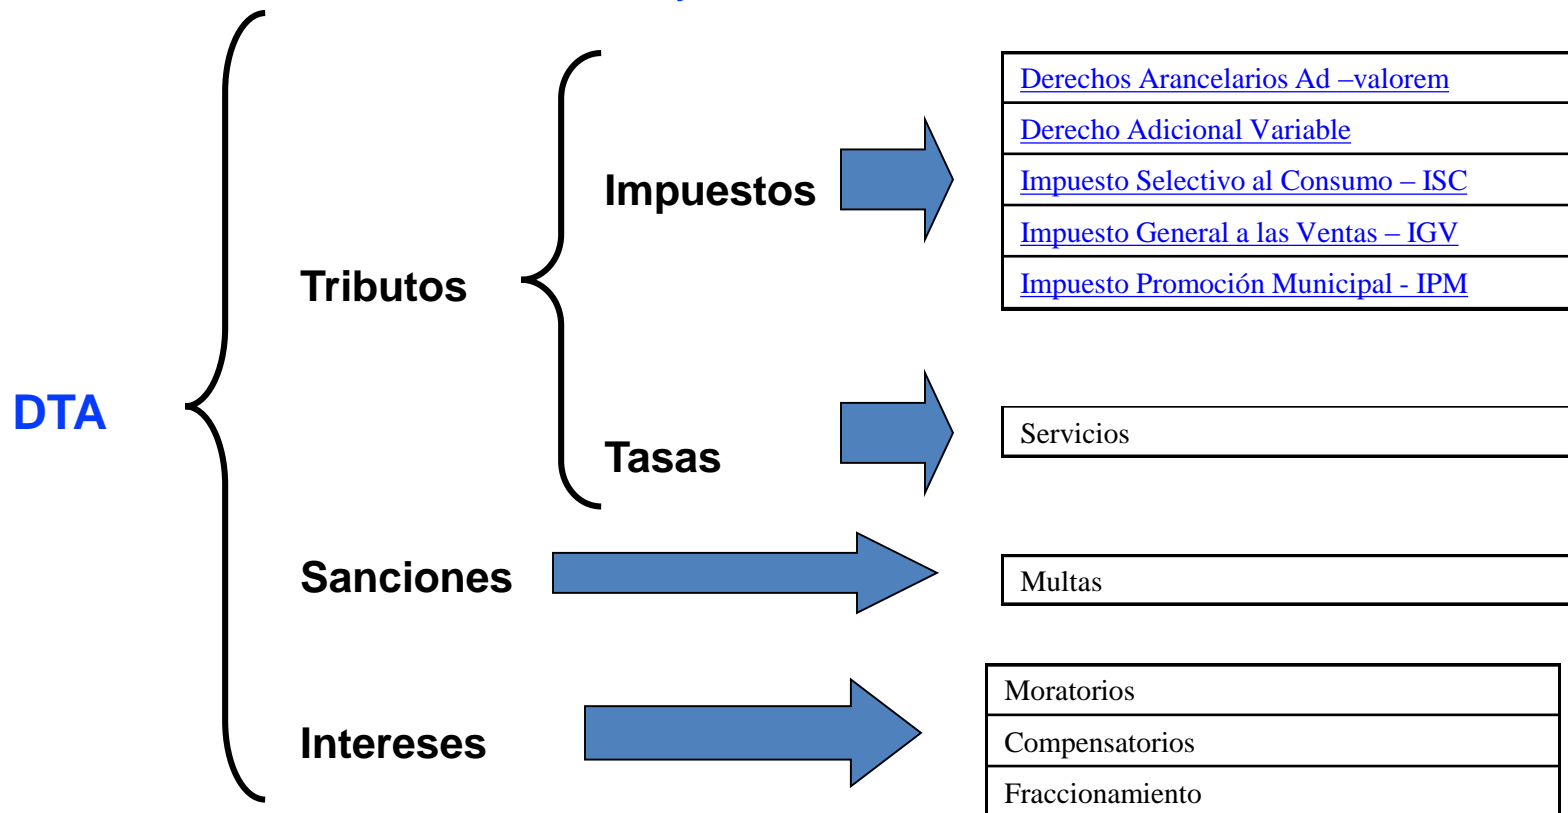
DTA

Tributos

Impuestos

| Derechos Arancelarios Ad –valorem |
|---|
| Derecho Adicional Variable |
| Impuesto Selectivo al Consumo – ISC |
| Impuesto General a las Ventas – IGV |
| Impuesto Promoción Municipal - IPM |

Tasas

| Servicios |
|---|

Sanciones

| Multas |
|---|

Intereses

| Moratorios |
|---|
| Compensatorios |
| Fraccionamiento |